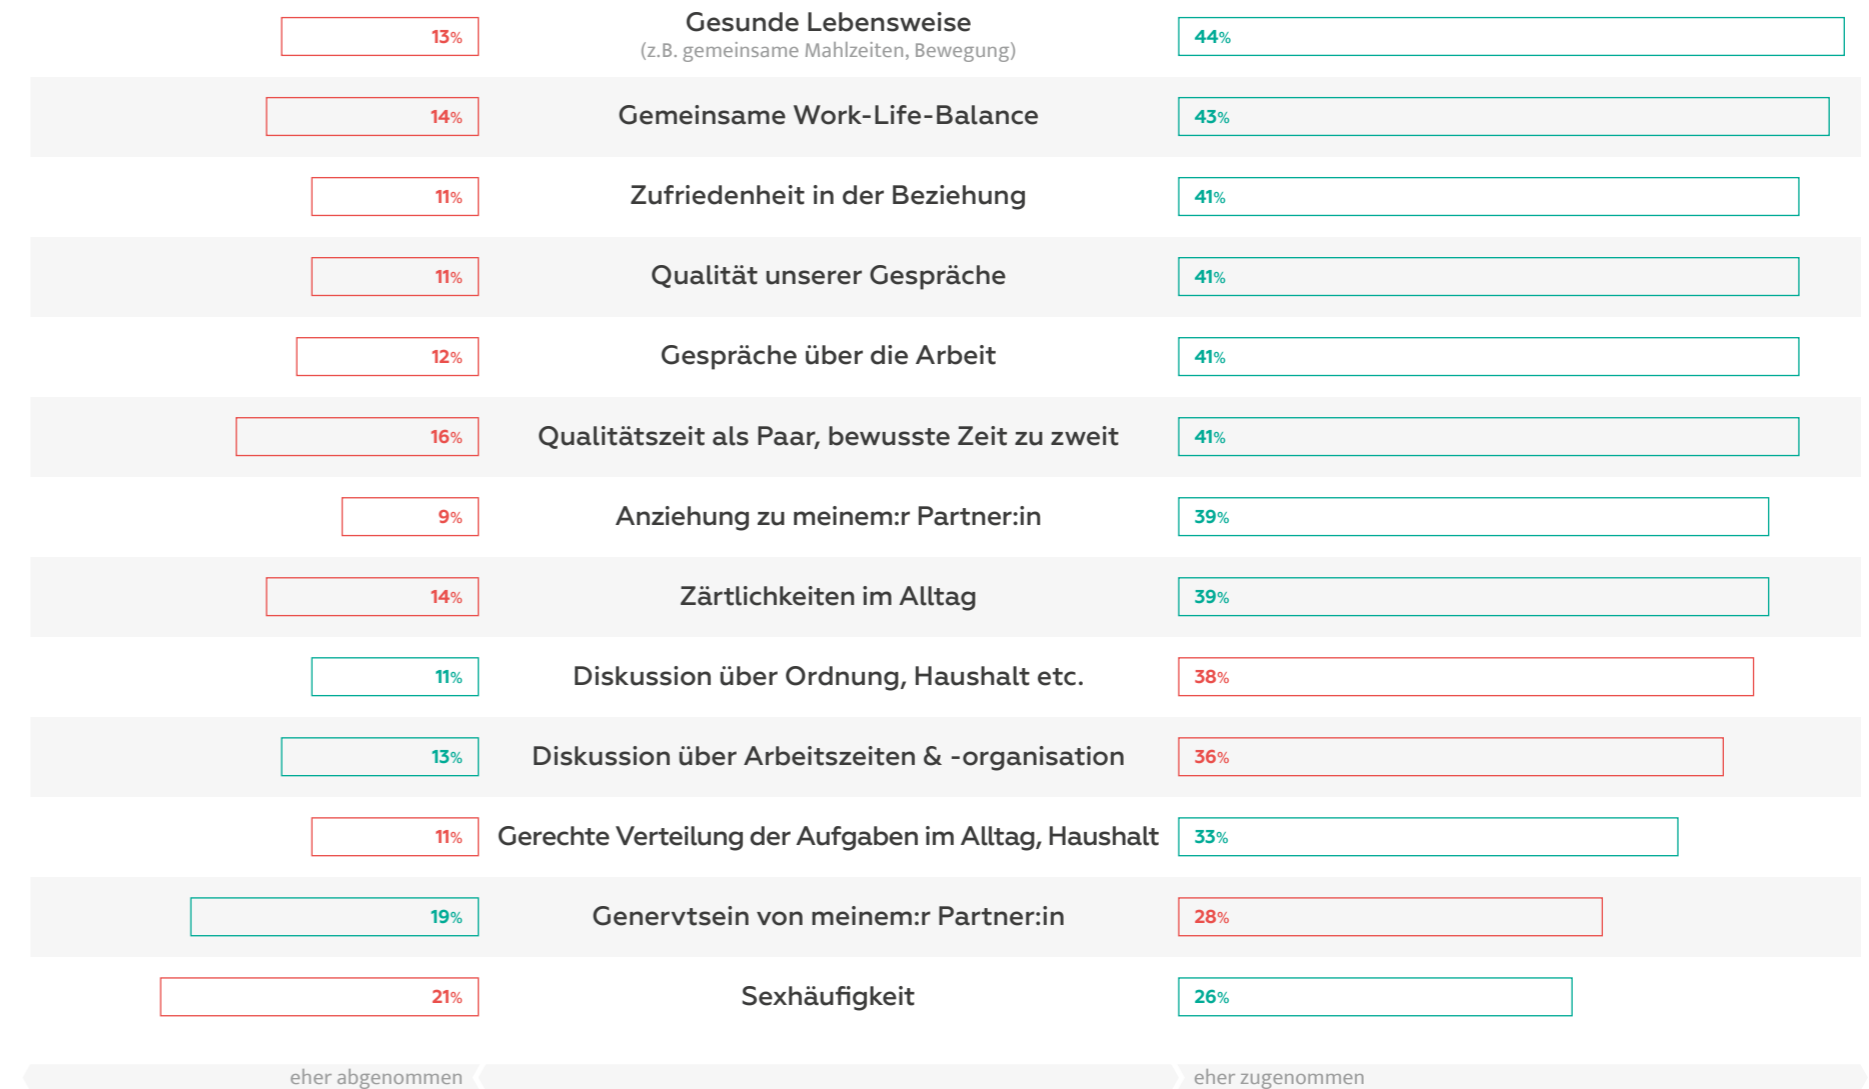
| | | |
|---|---|---|
| 13% | Gesunde Lebensweise (z.B. gemeinsame Mahlzeiten, Bewegung) | 44% |
| 14% | Gemeinsame Work-Life-Balance | 43% |
| 11% | Zufriedenheit in der Beziehung | 41% |
| 11% | Qualität unserer Gespräche | 41% |
| 12% | Gespräche über die Arbeit | 41% |
| 16% | Qualitätszeit als Paar, bewusste Zeit zu zweit | 41% |
| 9% | Anziehung zu meinem:r Partner:in | 39% |
| 14% | Zärtlichkeiten im Alltag | 39% |
| 11% | Diskussion über Ordnung, Haushalt etc. | 38% |
| 13% | Diskussion über Arbeitszeiten & -organisation | 36% |
| 11% | Gerechte Verteilung der Aufgaben im Alltag, Haushalt | 33% |
| 19% | Genervtsein von meinem:r Partner:in | 28% |
| 21% | Sexhäufigkeit | 26% |

eher abgenommen

eher zugenommen